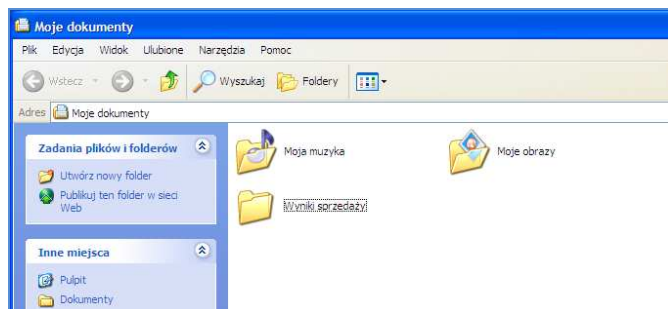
Moje dokumenty

Plik Edycja Widok Ulubione Narzędzia Pomoc

Wstecz Wyszukaj Foldery

Adres Moje dokumenty

Zadania plików i folderów

Utwórz nowy folder

Publikuj ten folder w sieci Web

Inne miejsca

Pulpit

Dokumenty

Moja muzyka

Moje obrazy

Wyniki sprzedaży